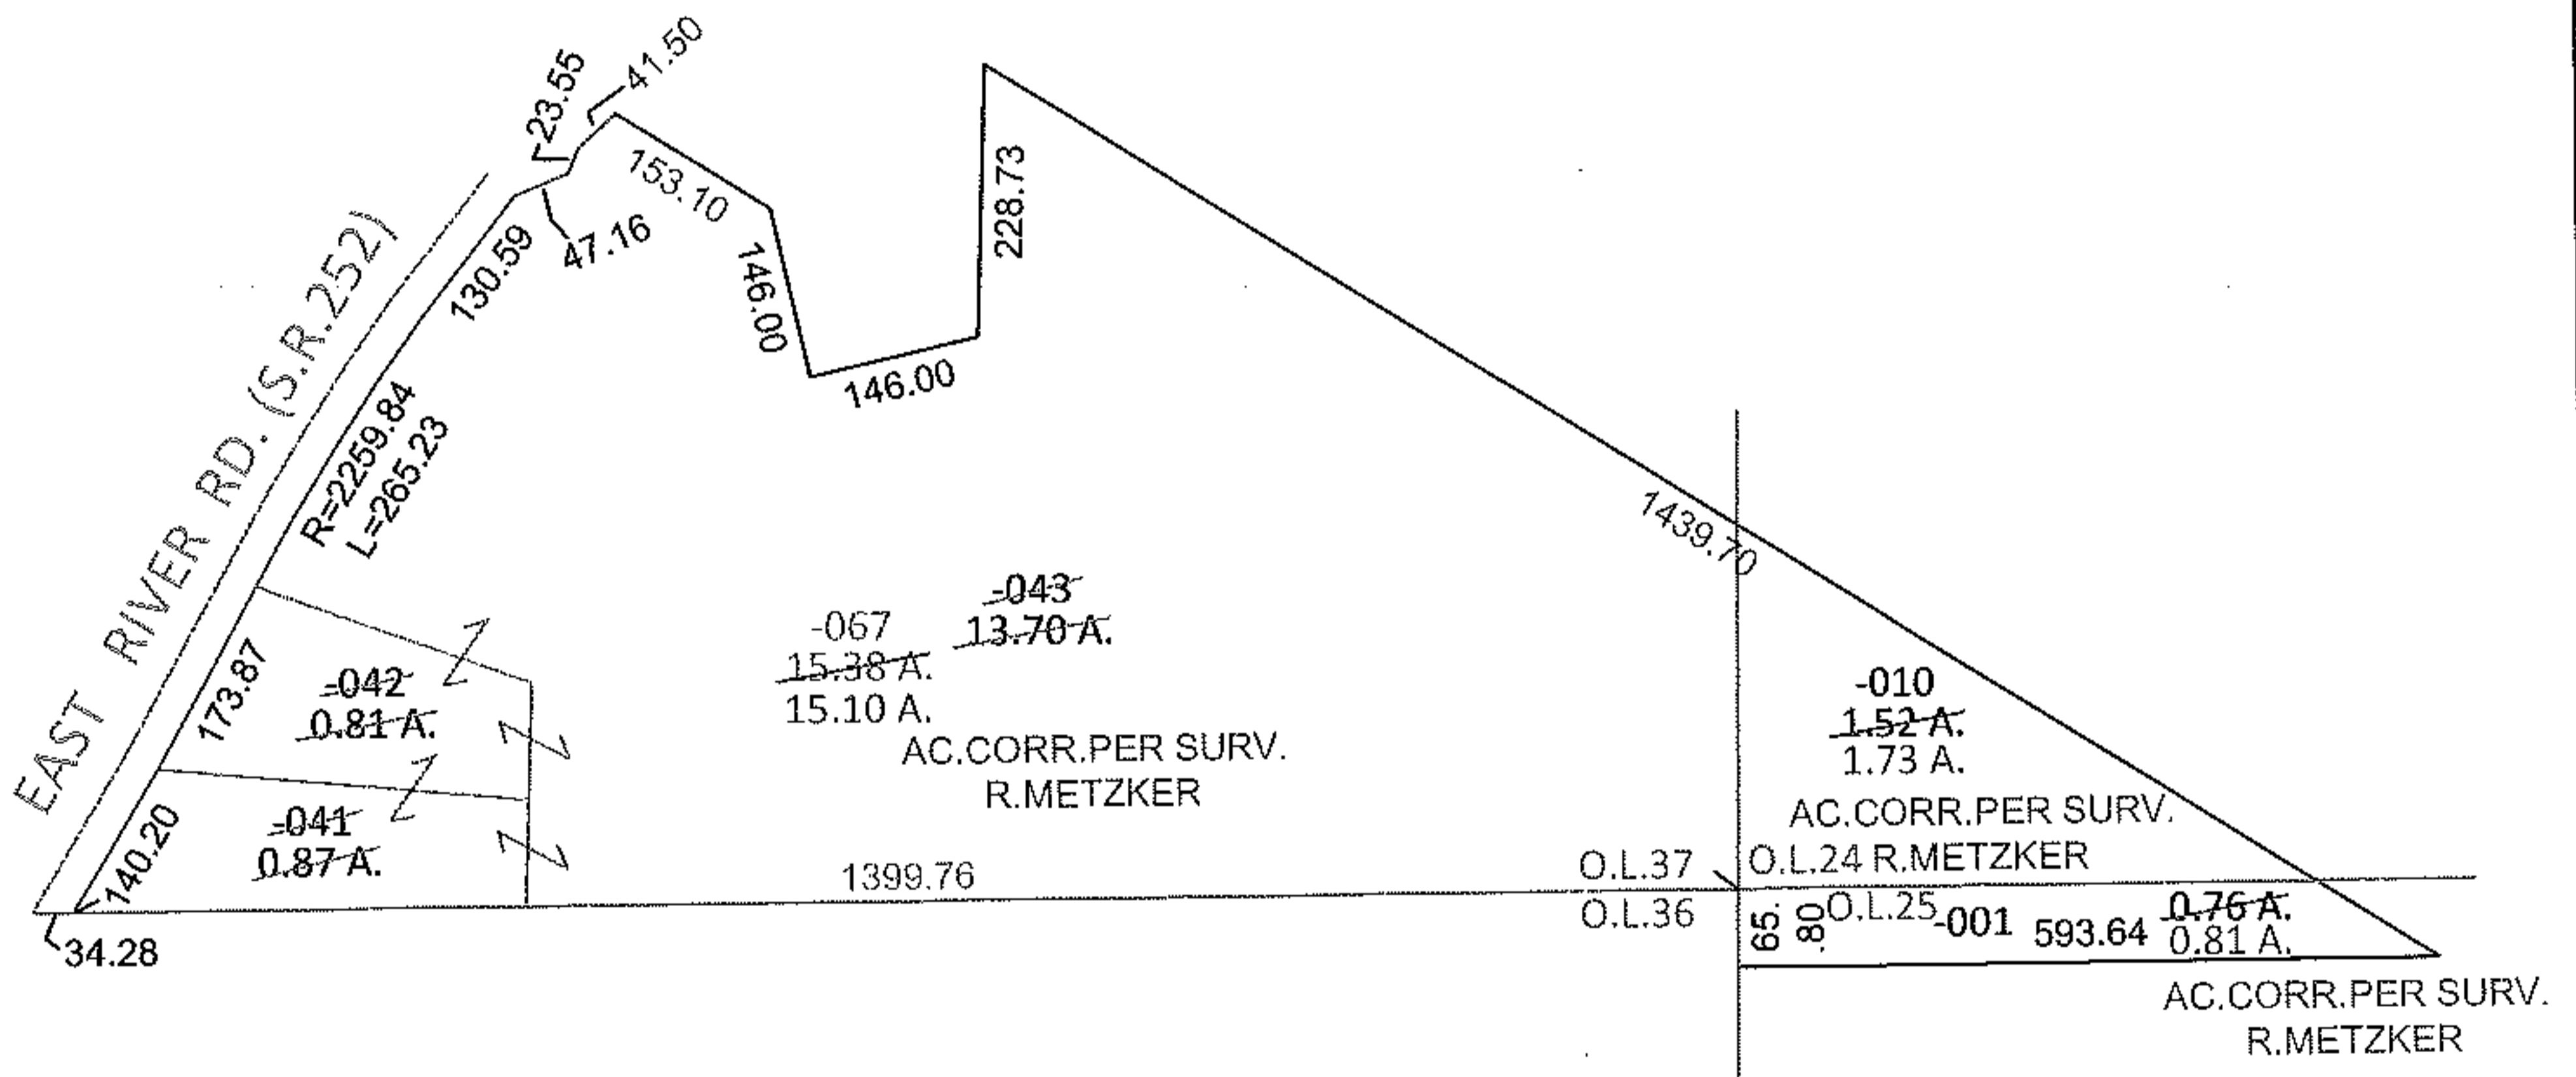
41.50
23.55
EAST RIVER RD. (S.R.252)
153.10
47.16
130.59
228.73
146.00
146.00
R=2259.84
L=265.23
1439.70
-043
13.70 A.
-067
15.38 A.
15.10 A.
AC.CORR.PER SURV.
R.METZKER
-042
0.81 A.
173.87
-010
1.52 A.
1.73 A.
AC.CORR.PER SURV.
O.L.24 R.METZKER
-041
0.87 A.
140.20
1399.76
O.L.37
O.L.36
65.
80
O.L.25
-001
593.64
0.76 A.
0.81 A.
34.28
AC.CORR.PER SURV.
R.METZKER